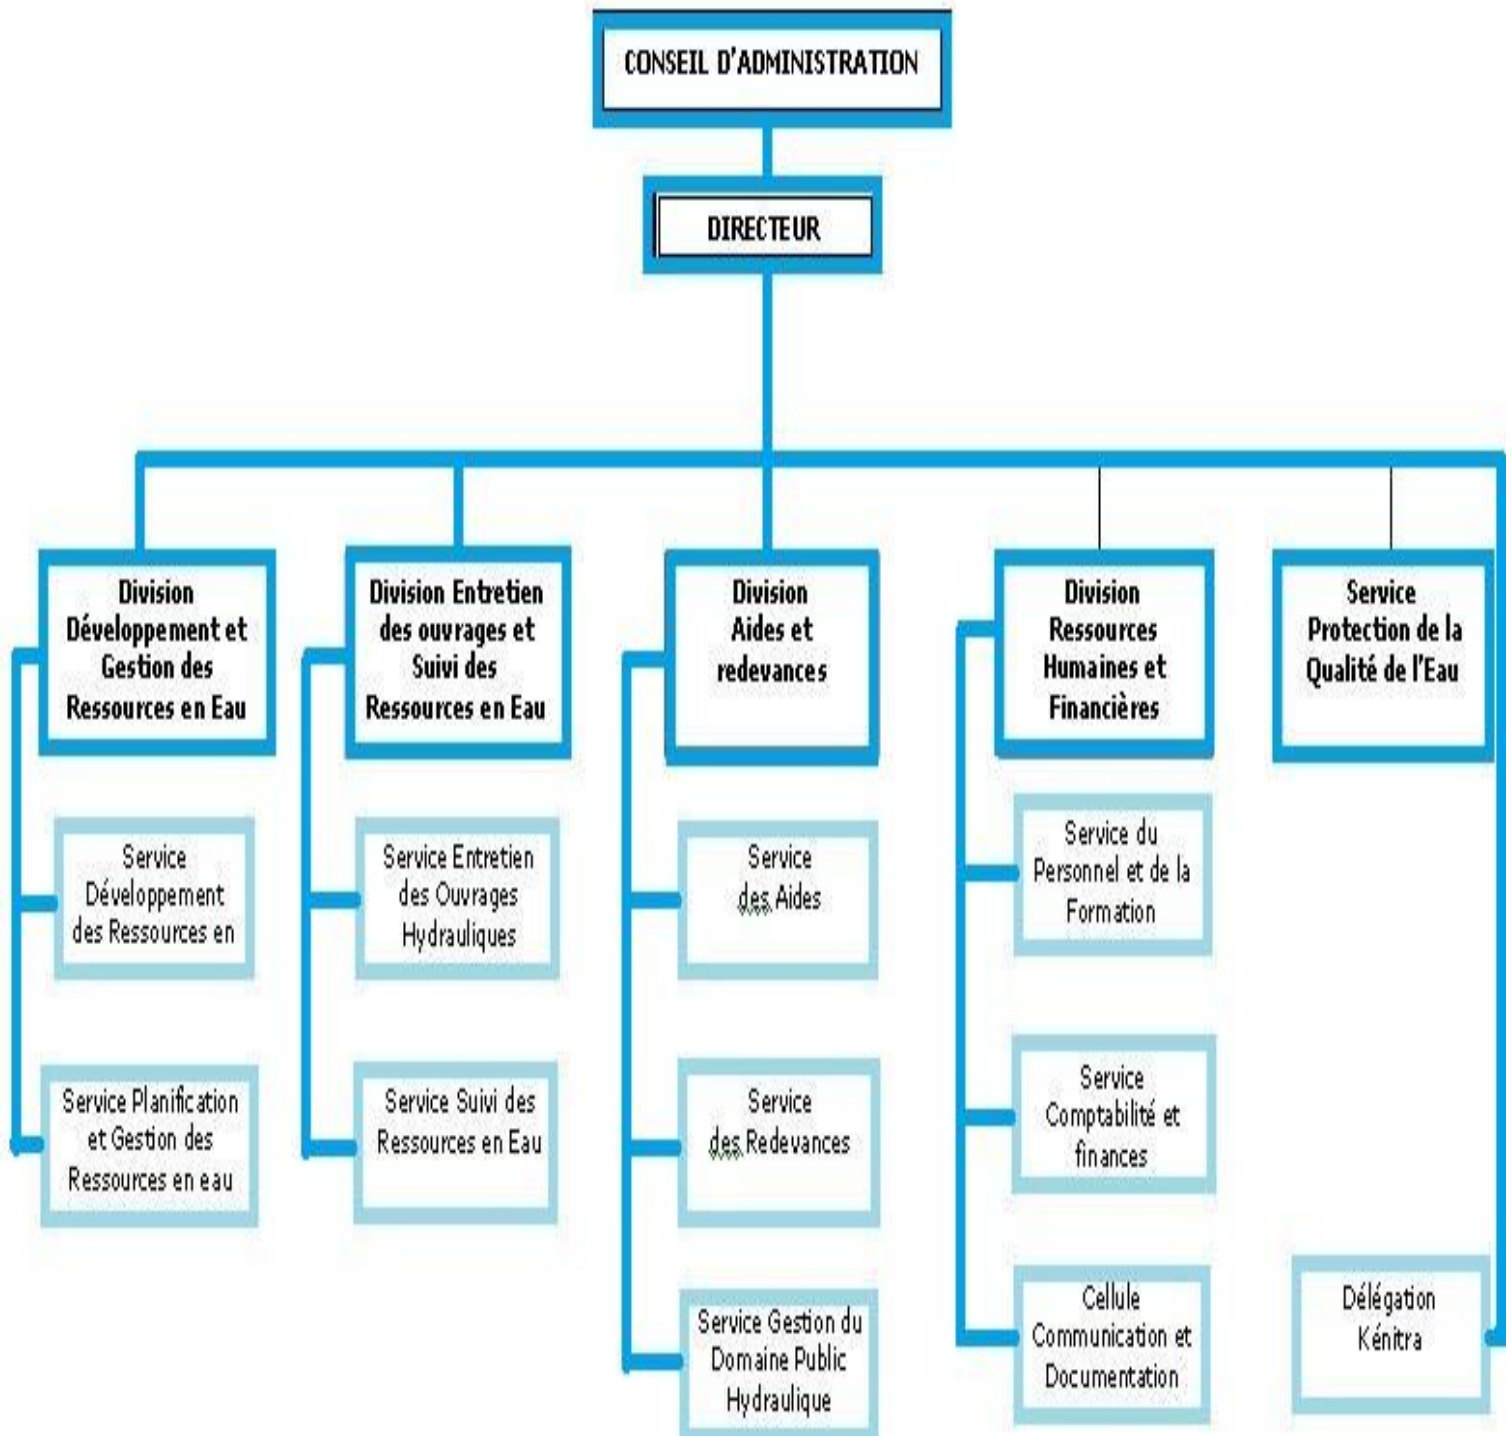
CONSEIL D'ADMINISTRATION

DIRECTEUR

Division Développement et Gestion des Ressources en Eau

Service Développement des Ressources en

Service Planification et Gestion des Ressources en eau

Division Entretien des ouvrages et Suivi des Ressources en Eau

Service Entretien des Ouvrages Hydrauliques

Service Suivi des Ressources en Eau

Division Aides et redevances

Service des Aides

Service des Redevances

Service Gestion du Domaine Public Hydraulique

Division Ressources Humaines et Financières

Service du Personnel et de la Formation

Service Comptabilité et finances

Cellule Communication et Documentation

Service Protection de la Qualité de l'Eau

Délégation Kénitra